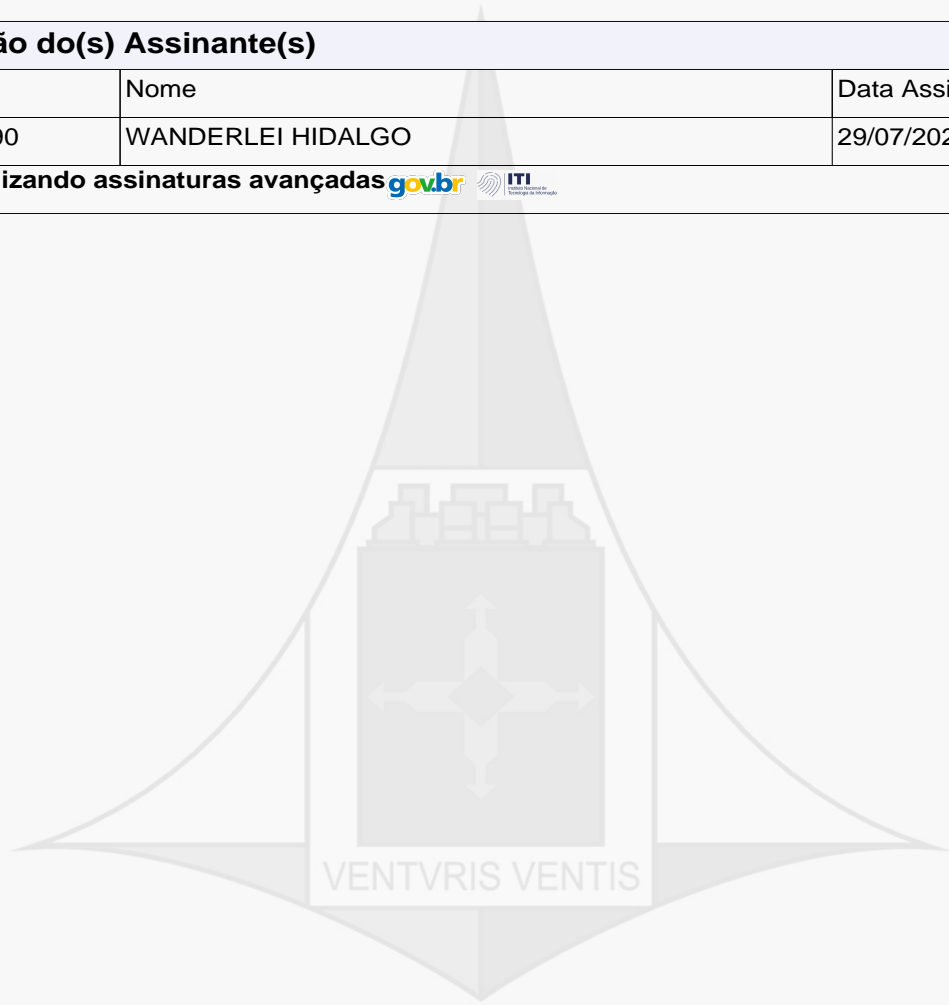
ão do(s) Assinante(s)

|  | Nome | Data Assi |
|---|---|---|
| 00 | WANDERLEI HIDALGO | 29/07/202 |

izando assinaturas avançadas gov.br ITI Instituto Nacional de Tecnologia da Informação

VENTVRIS VENTIS